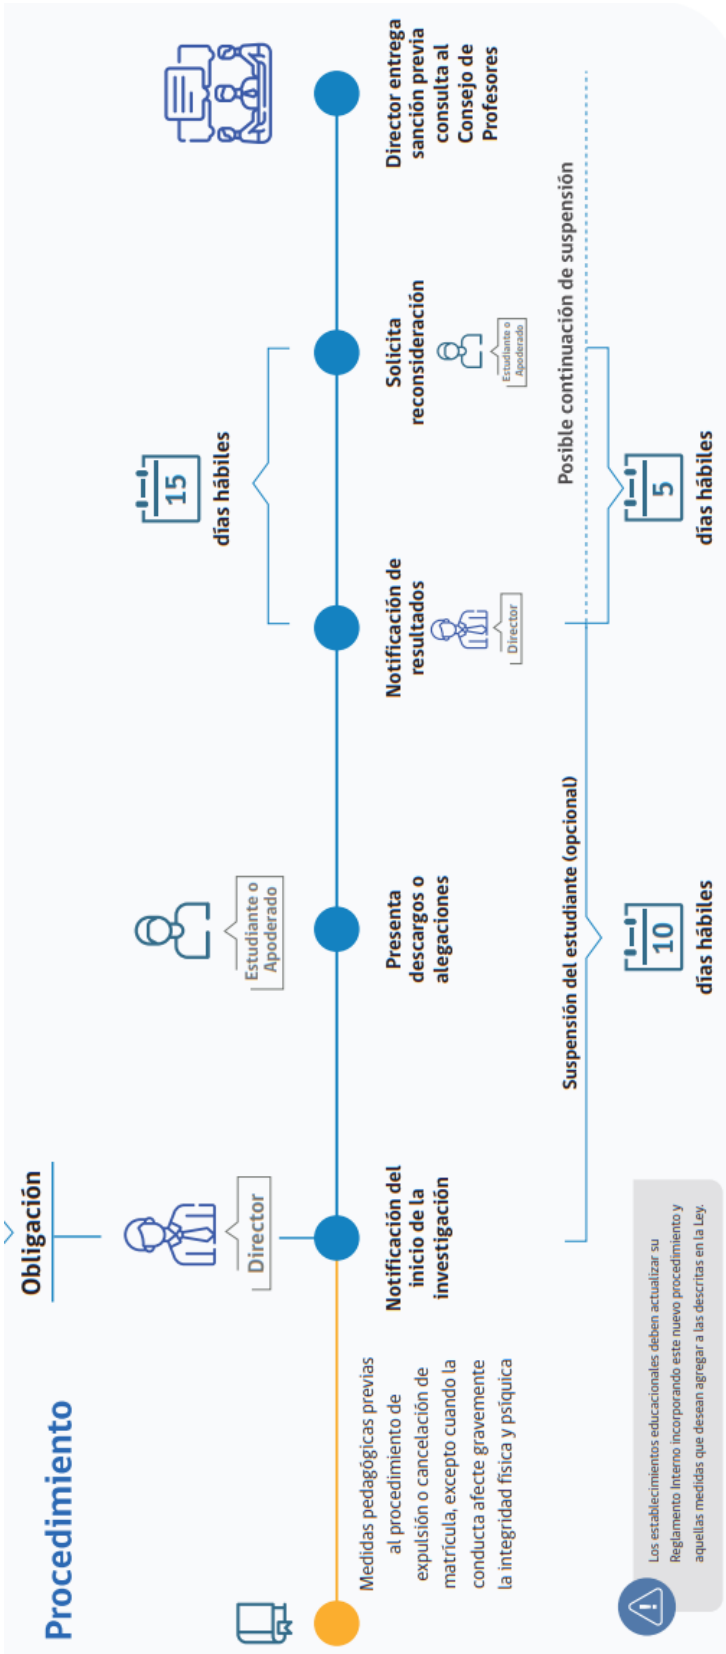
Procedimiento

Obligación

Medidas pedagógicas previas al procedimiento de expulsión o cancelación de matrícula, excepto cuando la conducta afecte gravemente la integridad física y psíquica

Director

Notificación del inicio de la investigación

Estudiante o Apoderado

Presenta descargos o alegaciones

Suspensión del estudiante (opcional)

10

días hábiles

Director

Notificación de resultados

15

días hábiles

Estudiante o Apoderado

Solicita reconsideración

Posible continuación de suspensión

5

días hábiles

Director entrega sanción previa consulta al Consejo de Profesores

Los establecimientos educacionales deben actualizar su Reglamento Interno incorporando este nuevo procedimiento y aquellas medidas que desean agregar a las descritas en la Ley.